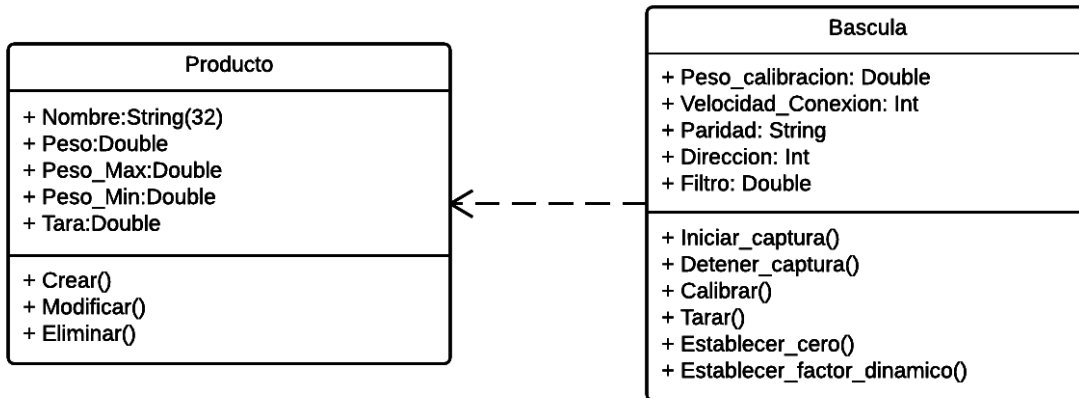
Producto

+ Nombre:String(32)
+ Peso:Double
+ Peso_Max:Double
+ Peso_Min:Double
+ Tara:Double

+ Crear()
+ Modificar()
+ Eliminar()

Bascula

+ Peso_calibracion: Double
+ Velocidad_Conexion: Int
+ Paridad: String
+ Direccion: Int
+ Filtro: Double

+ Iniciar_captura()
+ Detener_captura()
+ Calibrar()
+ Tarar()
+ Establecer_cero()
+ Establecer_factor_dinamico()